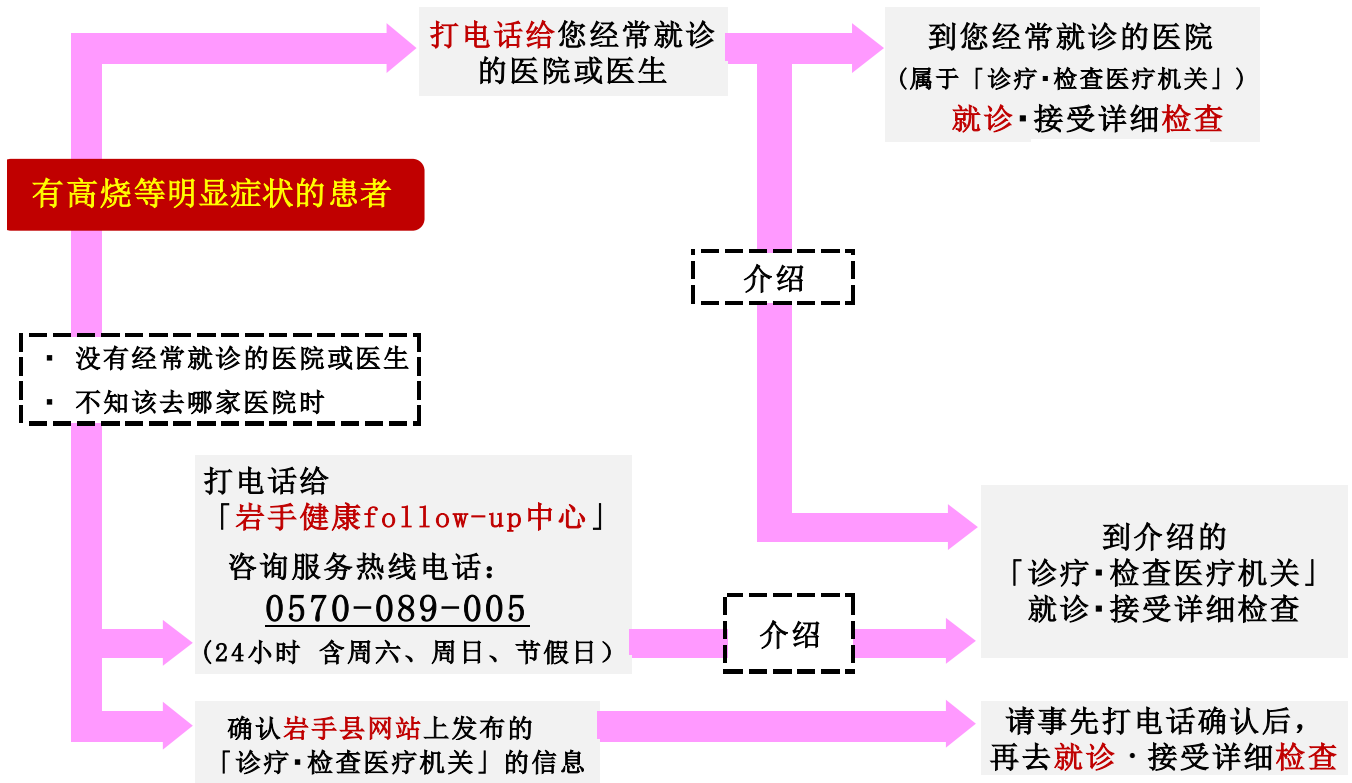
打电话给您经常就诊的医院或医生

到您经常就诊的医院
（属于「诊疗・检查医疗机关」）
就诊・接受详细检查

有高烧等明显症状的患者

介绍

・ 没有经常就诊的医院或医生
・ 不知该去哪家医院时

打电话给
「岩手健康follow-up中心」
咨询服务热线电话：
0570-089-005
（24小时 含周六、周日、节假日）

介绍

到介绍的
「诊疗・检查医疗机关」
就诊・接受详细检查

确认岩手县网站上发布的
「诊疗・检查医疗机关」的信息

请事先打电话确认后，
再去就诊・接受详细检查